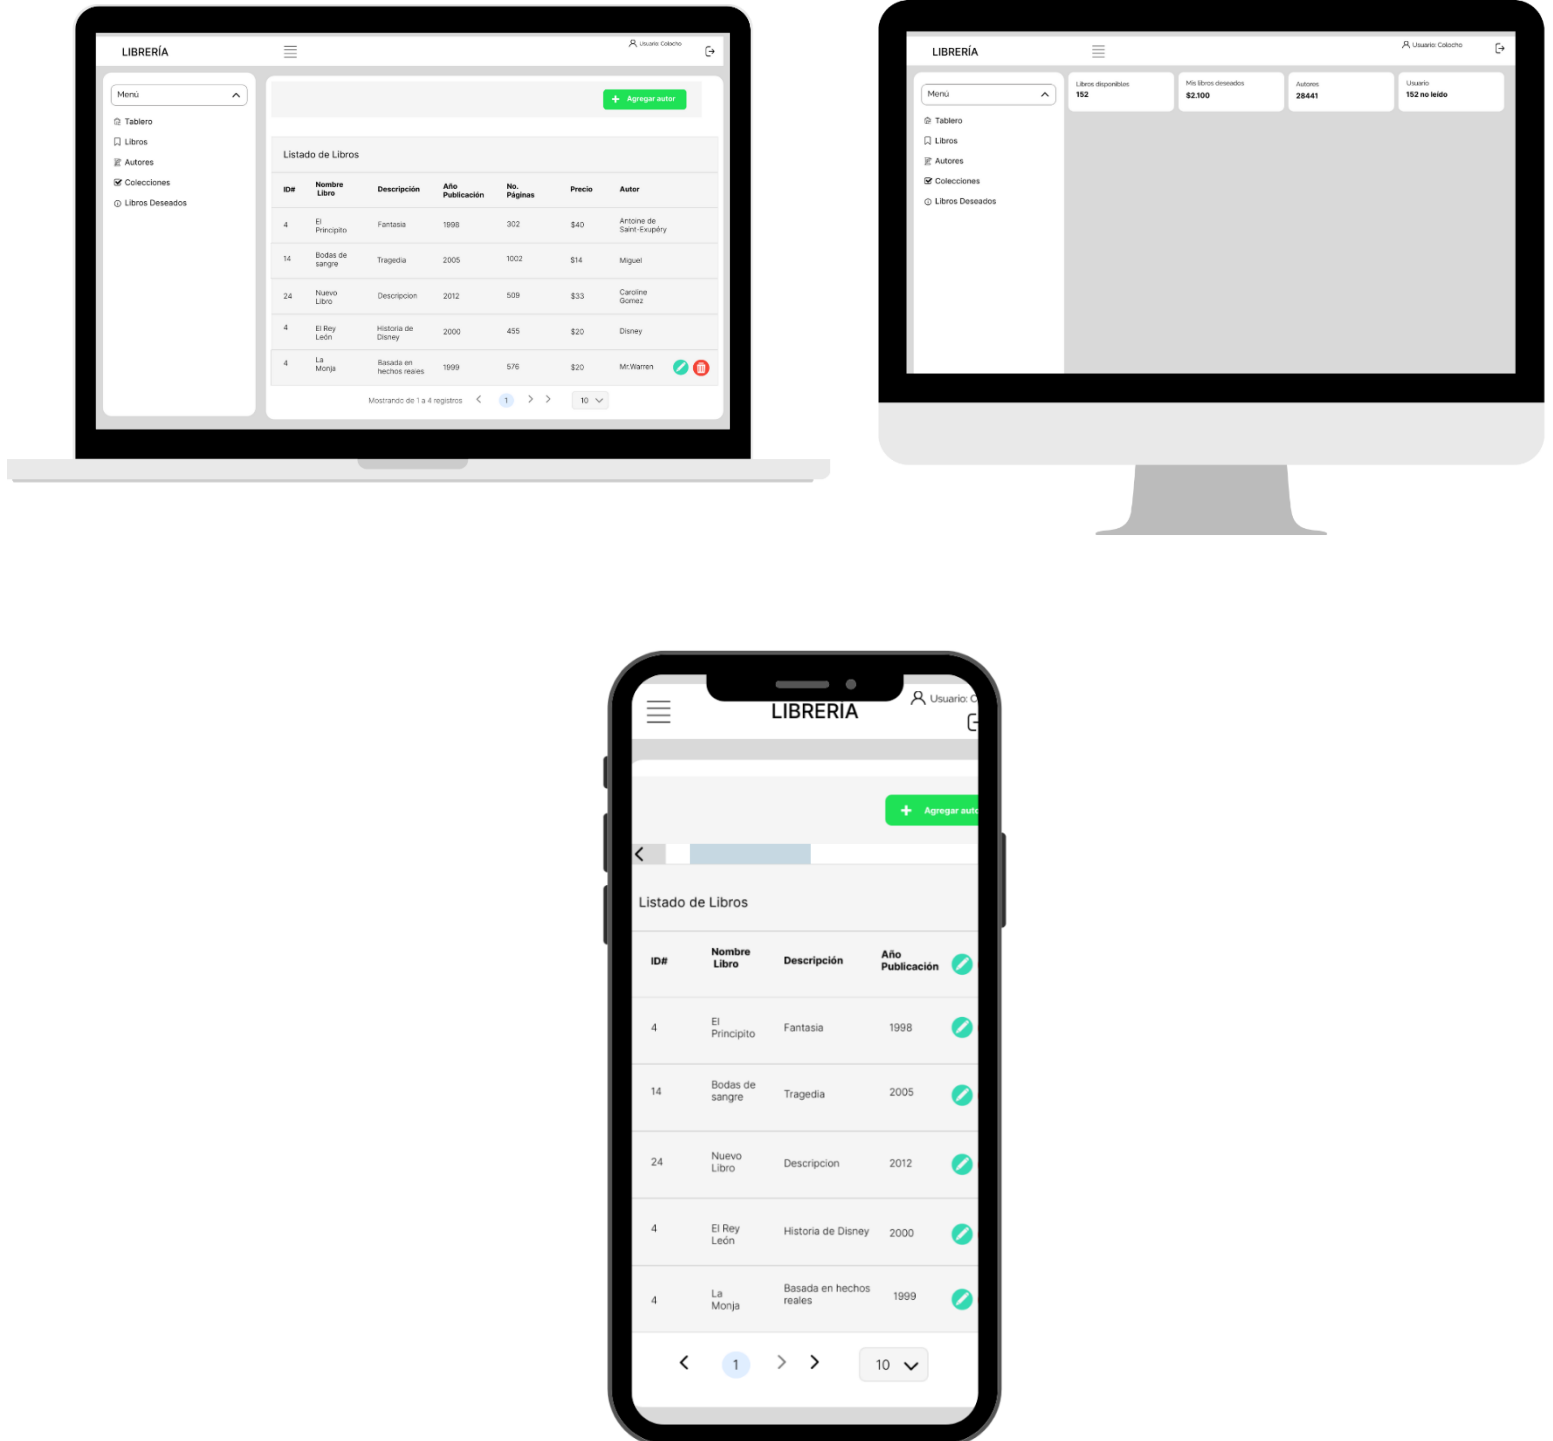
LIBRERÍA

Usuario: Colocho

Menú

Tablero

Libros

Autores

Colecciones

Libros Deseados

Agregar autor

Listado de Libros

| ID# | Nombre Libro | Descripción | Año Publicación | No. Páginas | Precio | Autor |
|---|---|---|---|---|---|---|
| 4 | El Principito | Fantasia | 1998 | 302 | $40 | Antoine de Saint-Exupéry |
| 14 | Bodas de sangre | Tragedia | 2005 | 1002 | $14 | Miguel |
| 24 | Nuevo Libro | Descripcion | 2012 | 509 | $33 | Caroline Gomez |
| 4 | El Rey León | Historia de Disney | 2000 | 455 | $20 | Disney |
| 4 | La Monja | Basada en hechos reales | 1999 | 576 | $20 | Mr.Warren |

Mostrando de 1 a 4 registros 1 10

LIBRERÍA

Usuario: Colocho

Menú

Tablero

Libros

Autores

Colecciones

Libros Deseados

Libros disponibles 152

Mis libros deseados $2.100

Autores 28441

Usuario 152 no leído

LIBRERIA

Usuario: C

Agregar auto

Listado de Libros

| ID# | Nombre Libro | Descripción | Año Publicación |
|---|---|---|---|
| 4 | El Principito | Fantasia | 1998 |
| 14 | Bodas de sangre | Tragedia | 2005 |
| 24 | Nuevo Libro | Descripcion | 2012 |
| 4 | El Rey León | Historia de Disney | 2000 |
| 4 | La Monja | Basada en hechos reales | 1999 |

1 10